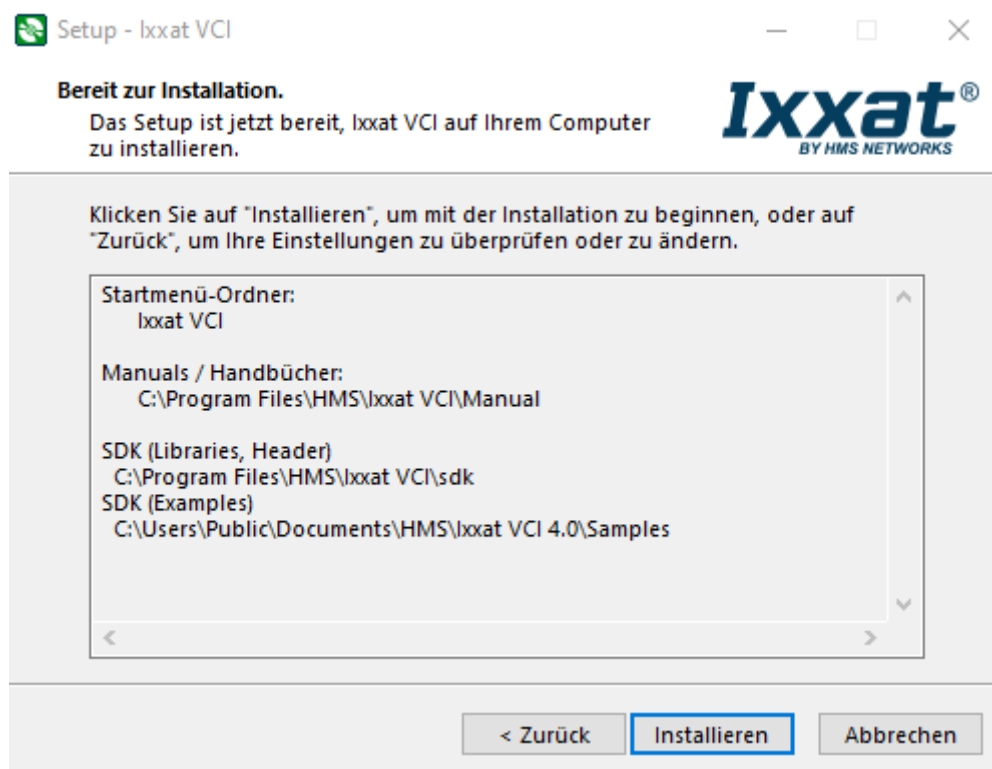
Setup - Ixxat VCI

Bereit zur Installation.
Das Setup ist jetzt bereit, Ixxat VCI auf Ihrem Computer zu installieren.

Ixxat®
BY HMS NETWORKS

Klicken Sie auf "Installieren", um mit der Installation zu beginnen, oder auf "Zurück", um Ihre Einstellungen zu überprüfen oder zu ändern.

Startmenü-Ordner:
Ixxat VCI

Manuals / Handbücher:
C:\Program Files\HMS\Ixxat VCI\Manual

SDK (Libraries, Header)
C:\Program Files\HMS\Ixxat VCI\sdk
SDK (Examples)
C:\Users\Public\Documents\HMS\Ixxat VCI 4.0\Samples

< Zurück
Installieren
Abbrechen